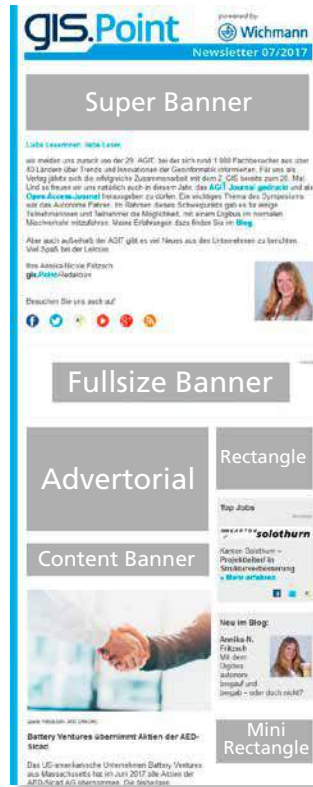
gis.Point

powered by Wichmann

Newsletter 07/2017

Super Banner

Liebe Leserinnen, liebe Leser,

wir melden uns zurück von der 29. AGIT, bei der sich rund 1.000 Fachbesucher aus über 40 Ländern über Trends und Innovationen der Geoinformatik informierten. Für uns als Verlag jährte sich die erfolgreiche Zusammenarbeit mit dem Z_GIS bereits zum 20. Mal. Und so freuen wir uns natürlich auch in diesem Jahr, das AGIT Journal gedruckt und als Open-Access-Journal herausgeben zu dürfen. Ein wichtiges Thema des Symposiums war das Autonome Fahren. Im Rahmen dieses Schwerpunkts gab es für einige Teilnehmerinnen und Teilnehmer die Möglichkeit, mit einem Digibus im normalen Mischverkehr mitzufahren. Meine Erfahrungen dazu finden Sie im Blog.

Aber auch außerhalb der AGIT gibt es viel Neues aus den Unternehmen zu berichten. Viel Spaß bei der Lektüre.

Ihre Annika-Nicole Fritzsch
gis.Point-Redaktion

Besuchen Sie uns auch auf

Fullsize Banner

Advertorial

Rectangle

Top Jobs

solothurn

Kanton Solothurn – Projektleiter/in Strukturverbesserung
» Mehr erfahren

Content Banner

Neu im Blog:

Annika-N. Fritzsch
Mit dem Digibus autonom begabt und bewegt – oder doch nicht?

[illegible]

Battery Ventures übernimmt Aktien der AED-Sicad

Das US-amerikanische Unternehmen Battery Ventures aus Massachusetts hat im Juni 2017 alle Aktien der AED-Sicad AG übernommen. Die bisherigen

Mini Rectangle